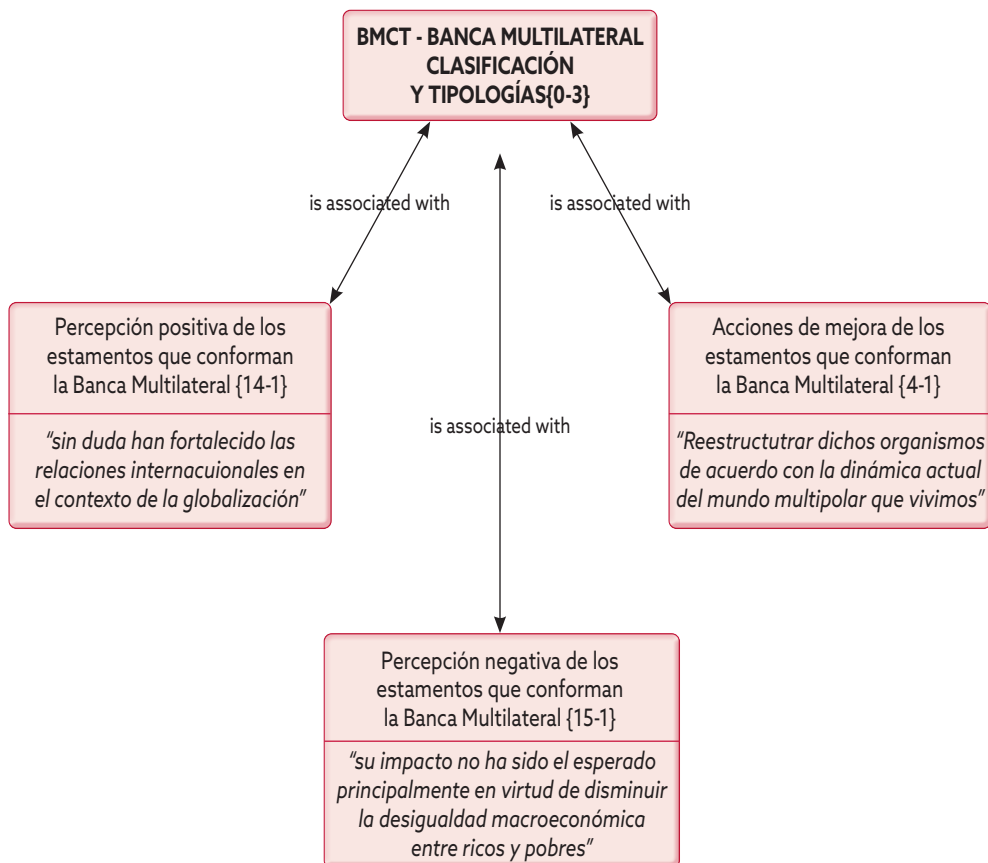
BMCT - BANCA MULTILATERAL CLASIFICACIÓN Y TIPOLOGÍAS{0-3}

is associated with

is associated with

Percepción positiva de los estamentos que conforman la Banca Multilateral {14-1}

"sin duda han fortalecido las relaciones internacuionales en el contexto de la globalización"

is associated with

Acciones de mejora de los estamentos que conforman la Banca Multilateral {4-1}

"Reestructutrar dichos organismos de acuerdo con la dinámica actual del mundo multipolar que vivimos"

Percepción negativa de los estamentos que conforman la Banca Multilateral {15-1}

"su impacto no ha sido el esperado principalmente en virtud de disminuir la desigualdad macroeconómica entre ricos y pobres"